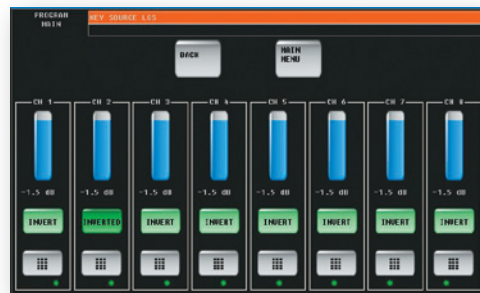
PROGRAM MAIN

KEY SOURCE LES

BACK

MAIN MENU

CH 1
-1.5 dB
INVERT

CH 2
-1.5 dB
INVERTED

CH 3
-1.5 dB
INVERT

CH 4
-1.5 dB
INVERT

CH 5
-1.5 dB
INVERT

CH 6
-1.5 dB
INVERT

CH 7
-1.5 dB
INVERT

CH 8
-1.5 dB
INVERT